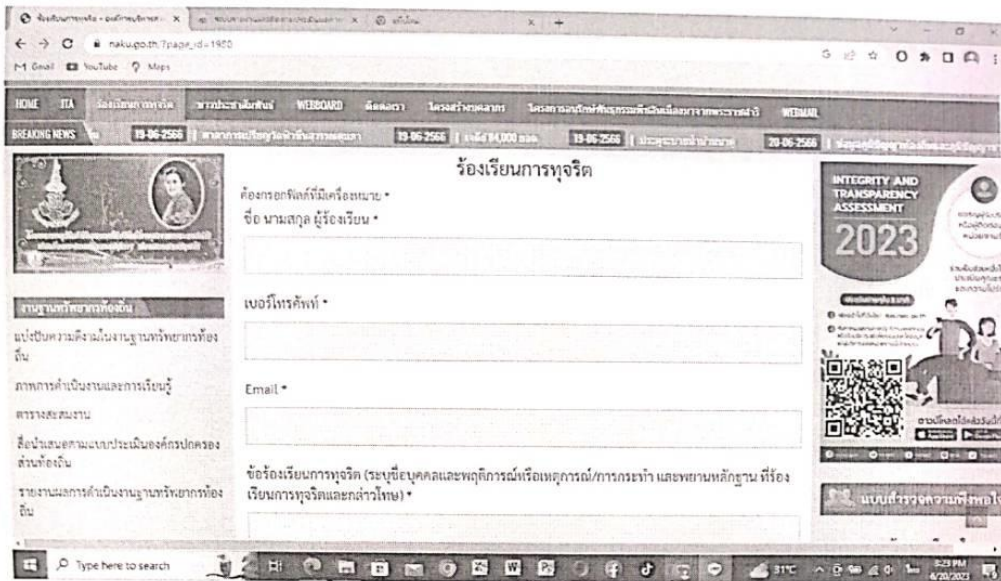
naku.go.th/?page_id=1980

Gmail YouTube Maps

HOME ITA WEBBOARD

BREAKING NEWS 19-06-2566 19-06-2566 19-06-2566 20-06-2566

ร้องเรียนการทุจริต

ต้องกรอกฟิลด์ที่มีเครื่องหมาย *

ชื่อ นามสกุล ผู้ร้องเรียน *

เบอร์โทรศัพท์ *

Email *

ข้อร้องเรียนการทุจริต (ระบุชื่อบุคคลและพฤติการณ์หรือเหตุการณ์/การกระทำ และพยานหลักฐาน ที่ร้องเรียนการทุจริตและกล่าวโทษ) *

งานฐานทรัพยากรท้องถิ่น

แบ่งปันความคิดเห็นในงานฐานทรัพยากรท้องถิ่น

ภาพการดำเนินงานและการเรียนรู้

ตารางสะสมงาน

สื่อนำเสนอตามแนวประเมินองค์กรปกครองส่วนท้องถิ่น

รายงานผลการดำเนินงานฐานทรัพยากรท้องถิ่น

INTEGRITY AND TRANSPARENCY ASSESSMENT 2023

Type here to search

31°C 5:23 PM 6/20/2023